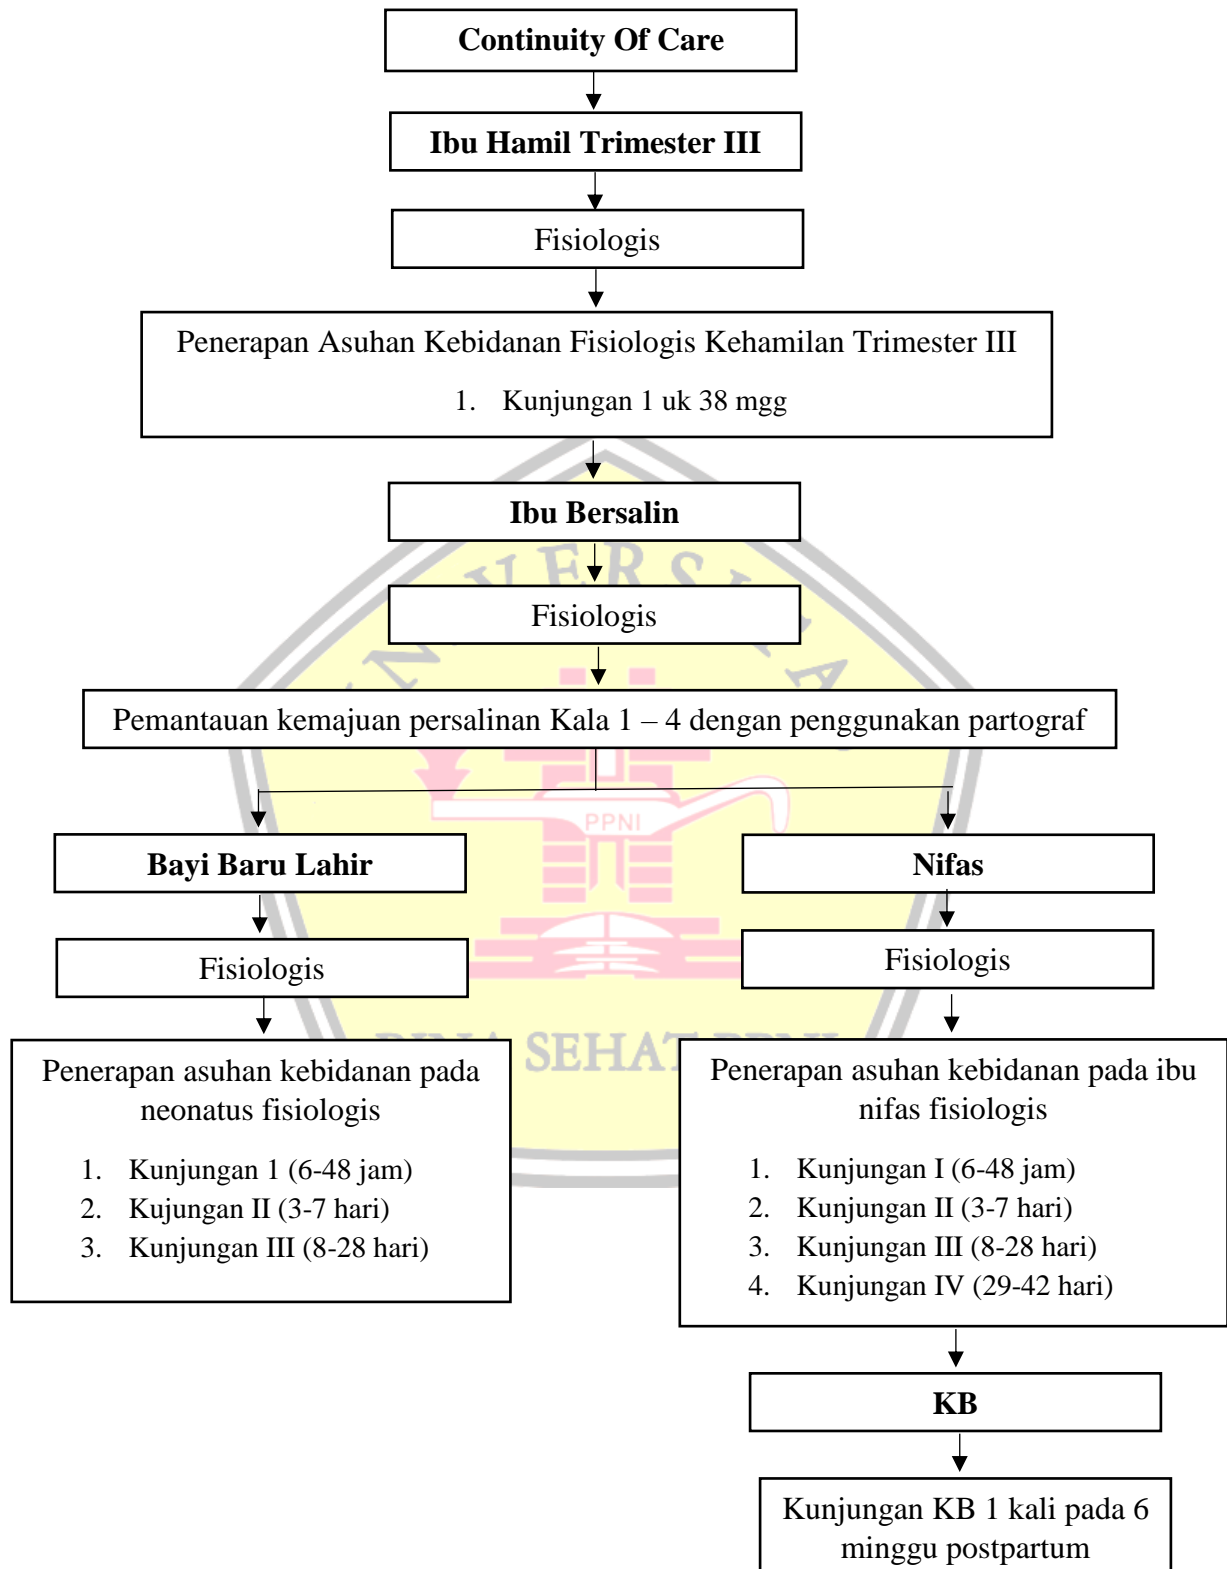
Continuity Of Care

Ibu Hamil Trimester III

Fisiologis

Penerapan Asuhan Kebidanan Fisiologis Kehamilan Trimester III

1. Kunjungan 1 uk 38 mgg

Ibu Bersalin

Fisiologis

Pemantauan kemajuan persalinan Kala 1 – 4 dengan penggunakan partograf

Bayi Baru Lahir

Fisiologis

Penerapan asuhan kebidanan pada neonatus fisiologis

1. Kunjungan 1 (6-48 jam)
2. Kujungan II (3-7 hari)
3. Kunjungan III (8-28 hari)

Nifas

Fisiologis

Penerapan asuhan kebidanan pada ibu nifas fisiologis

1. Kunjungan I (6-48 jam)
2. Kunjungan II (3-7 hari)
3. Kunjungan III (8-28 hari)
4. Kunjungan IV (29-42 hari)

KB

Kunjungan KB 1 kali pada 6 minggu postpartum